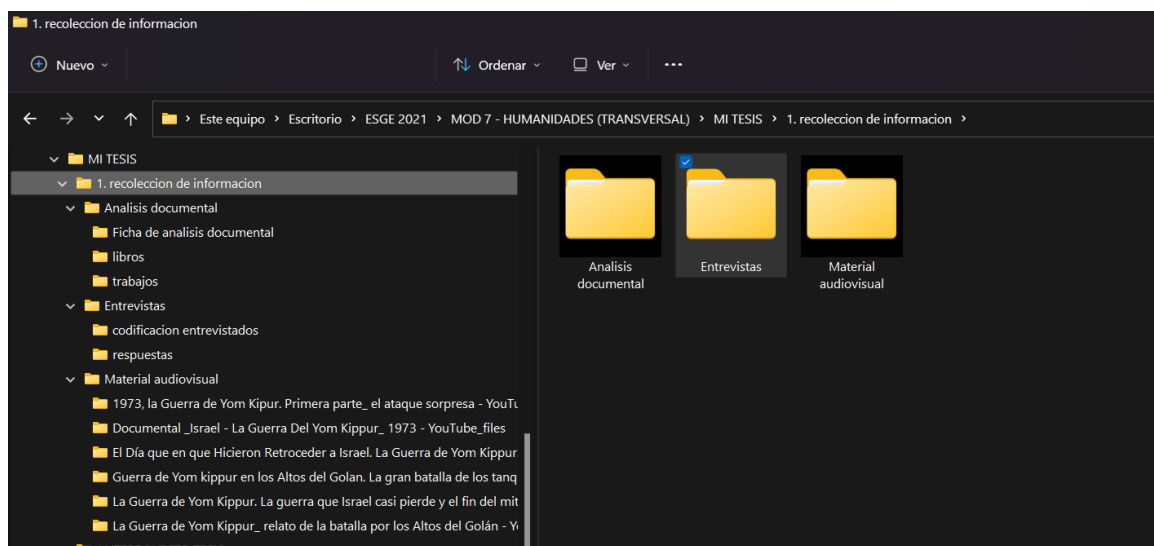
1. recoleccion de informacion

Nuevo

Ordenar

Ver

...

Este equipo › Escritorio › ESGE 2021 › MOD 7 - HUMANIDADES (TRANSVERSAL) › MI TESIS › 1. recoleccion de informacion ›

MI TESIS
1. recoleccion de informacion
Analisis documental
Ficha de analisis documental
libros
trabajos
Entrevistas
codificacion entrevistados
respuestas
Material audiovisual
1973, la Guerra de Yom Kipur. Primera parte_ el ataque sorpresa - YouTu
Documental _Israel - La Guerra Del Yom Kippur_ 1973 - YouTube_files
El Día que en que Hicieron Retroceder a Israel. La Guerra de Yom Kippur
Guerra de Yom kippur en los Altos del Golan. La gran batalla de los tanq
La Guerra de Yom Kippur. La guerra que Israel casi pierde y el fin del mit
La Guerra de Yom Kippur_ relato de la batalla por los Altos del Golán - Y

Analisis documental

Entrevistas

Material audiovisual